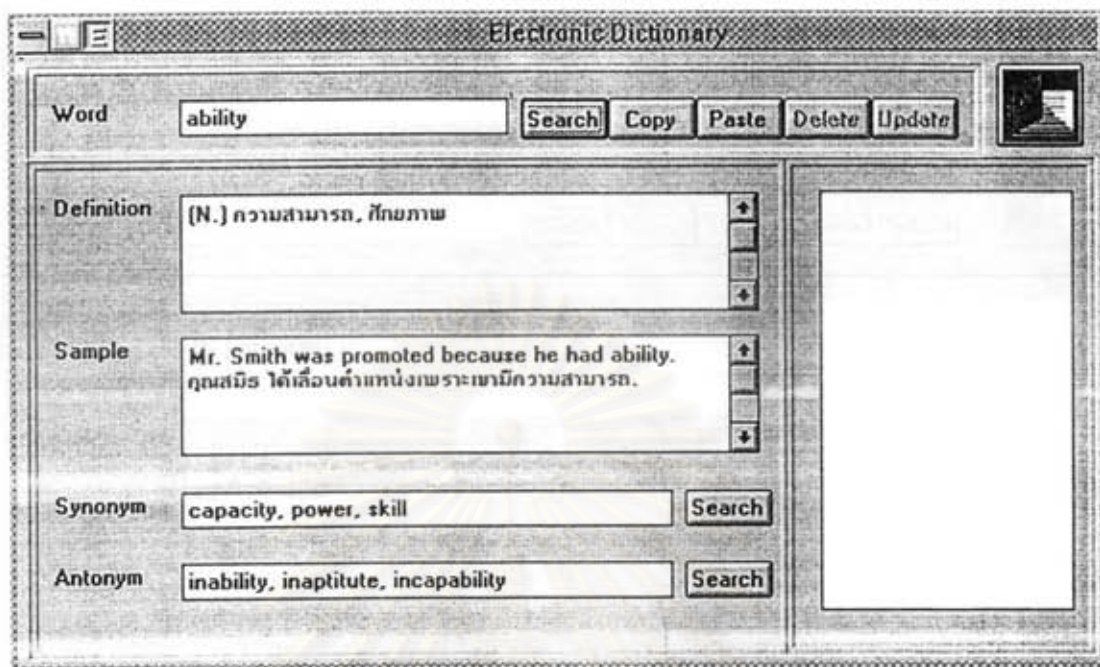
Electronic Dictionary

Word ability Search Copy Paste Delete Update

Definition (N.) ความสามารถ, ศักยภาพ

Sample Mr. Smith was promoted because he had ability. คุณสมิธ ได้เลื่อนตำแหน่งเพราะเขามีความสามารถ.

Synonym capacity, power, skill Search

Antonym inability, inaptitute, incapability Search